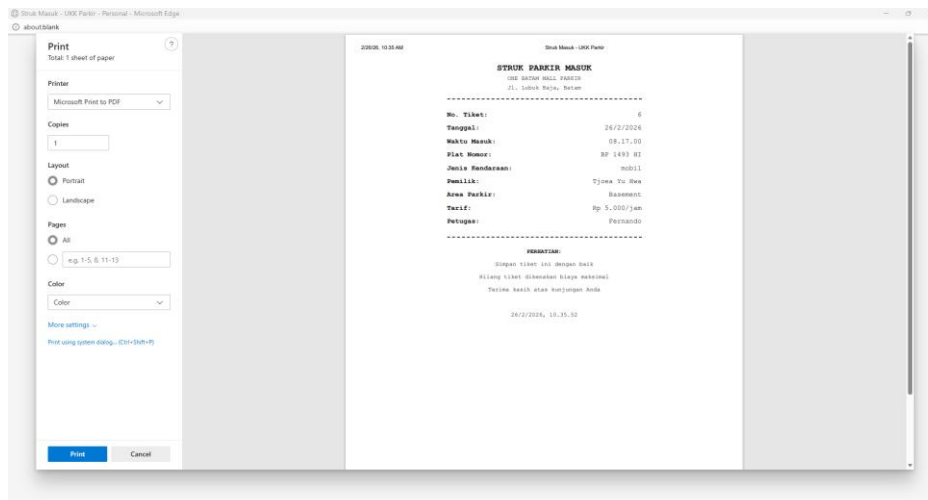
Struk Masuk - UKK Parkir - Personal - Microsoft Edge
about:blank

Print
Total: 1 sheet of paper

Printer
Microsoft Print to PDF

Copies
1

Layout
Portrait
Landscape

Pages
All
e.g. 1-5, 8, 11-13

Color
Color

More settings

Print using system dialog... (Ctrl+Shift+P)

Print
Cancel

2/26/26, 10:35 AM
Struk Masuk - UKK Parkir

STRUK PARKIR MASUK
ONE BATAM MALL PARKIR
Jl. Lubuk Baja, Batam

---------------------------------------

| | |
|---|---|
| No. Tiket: | 6 |
| Tanggal: | 26/2/2026 |
| Waktu Masuk: | 08.17.00 |
| Plat Nomor: | BP 1493 HI |
| Jenis Kendaraan: | mobil |
| Pemilik: | Tjoea Yu Hwa |
| Area Parkir: | Basement |
| Tarif: | Rp 5.000/jam |
| Petugas: | Fernando |

---------------------------------------

PERHATIAN:
Simpan tiket ini dengan baik
Hilang tiket dikenakan biaya maksimal
Terima kasih atas kunjungan Anda

26/2/2026, 10.35.52